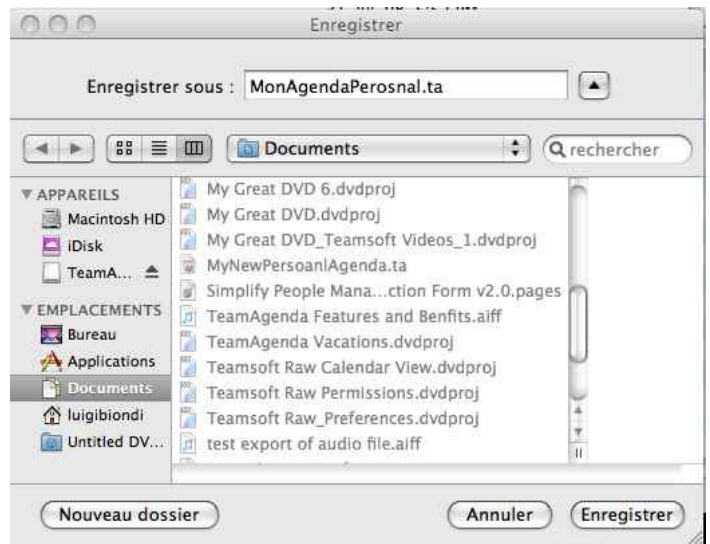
Enregistrer

Enregistrer sous : MonAgendaPerosnal.ta

Documents

rechercher

APPAREILS
Macintosh HD
iDisk
TeamA...
EMPLACEMENTS
Bureau
Applications
Documents
luigibiondi
Untitled DV...

My Great DVD 6.dvdproj
My Great DVD.dvdproj
My Great DVD_Teamsoft Videos_1.dvdproj
MyNewPersoanlAgenda.ta
Simplify People Mana...ction Form v2.0.pages
TeamAgenda Features and Benfits.aiff
TeamAgenda Vacations.dvdproj
Teamsoft Raw Calendar View.dvdproj
Teamsoft Raw Permissions.dvdproj
Teamsoft Raw_Preferences.dvdproj
test export of audio file.aiff

Nouveau dossier

Annuler

Enregistrer